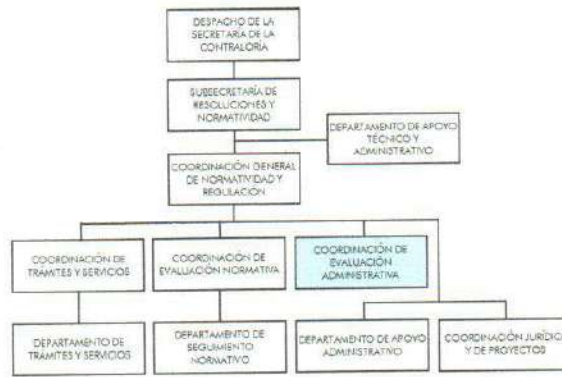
DESPACHO DE LA SECRETARÍA DE LA CONTRALORÍA

SUBSECRETARÍA DE RESOLUCIONES Y NORMATIVIDAD

DEPARTAMENTO DE APOYO TÉCNICO Y ADMINISTRATIVO

COORDINACIÓN GENERAL DE NORMATIVIDAD Y REGULACIÓN

COORDINACIÓN DE TRAMITES Y SERVICIOS

COORDINACIÓN DE EVALUACIÓN NORMATIVA

COORDINACIÓN DE EVALUACIÓN ADMINISTRATIVA

DEPARTAMENTO DE TRAMITES Y SERVICIOS

DEPARTAMENTO DE SEGUIMIENTO NORMATIVO

DEPARTAMENTO DE APOYO ADMINISTRATIVO

COORDINACIÓN JURIDIC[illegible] Y DE PROYECTOS